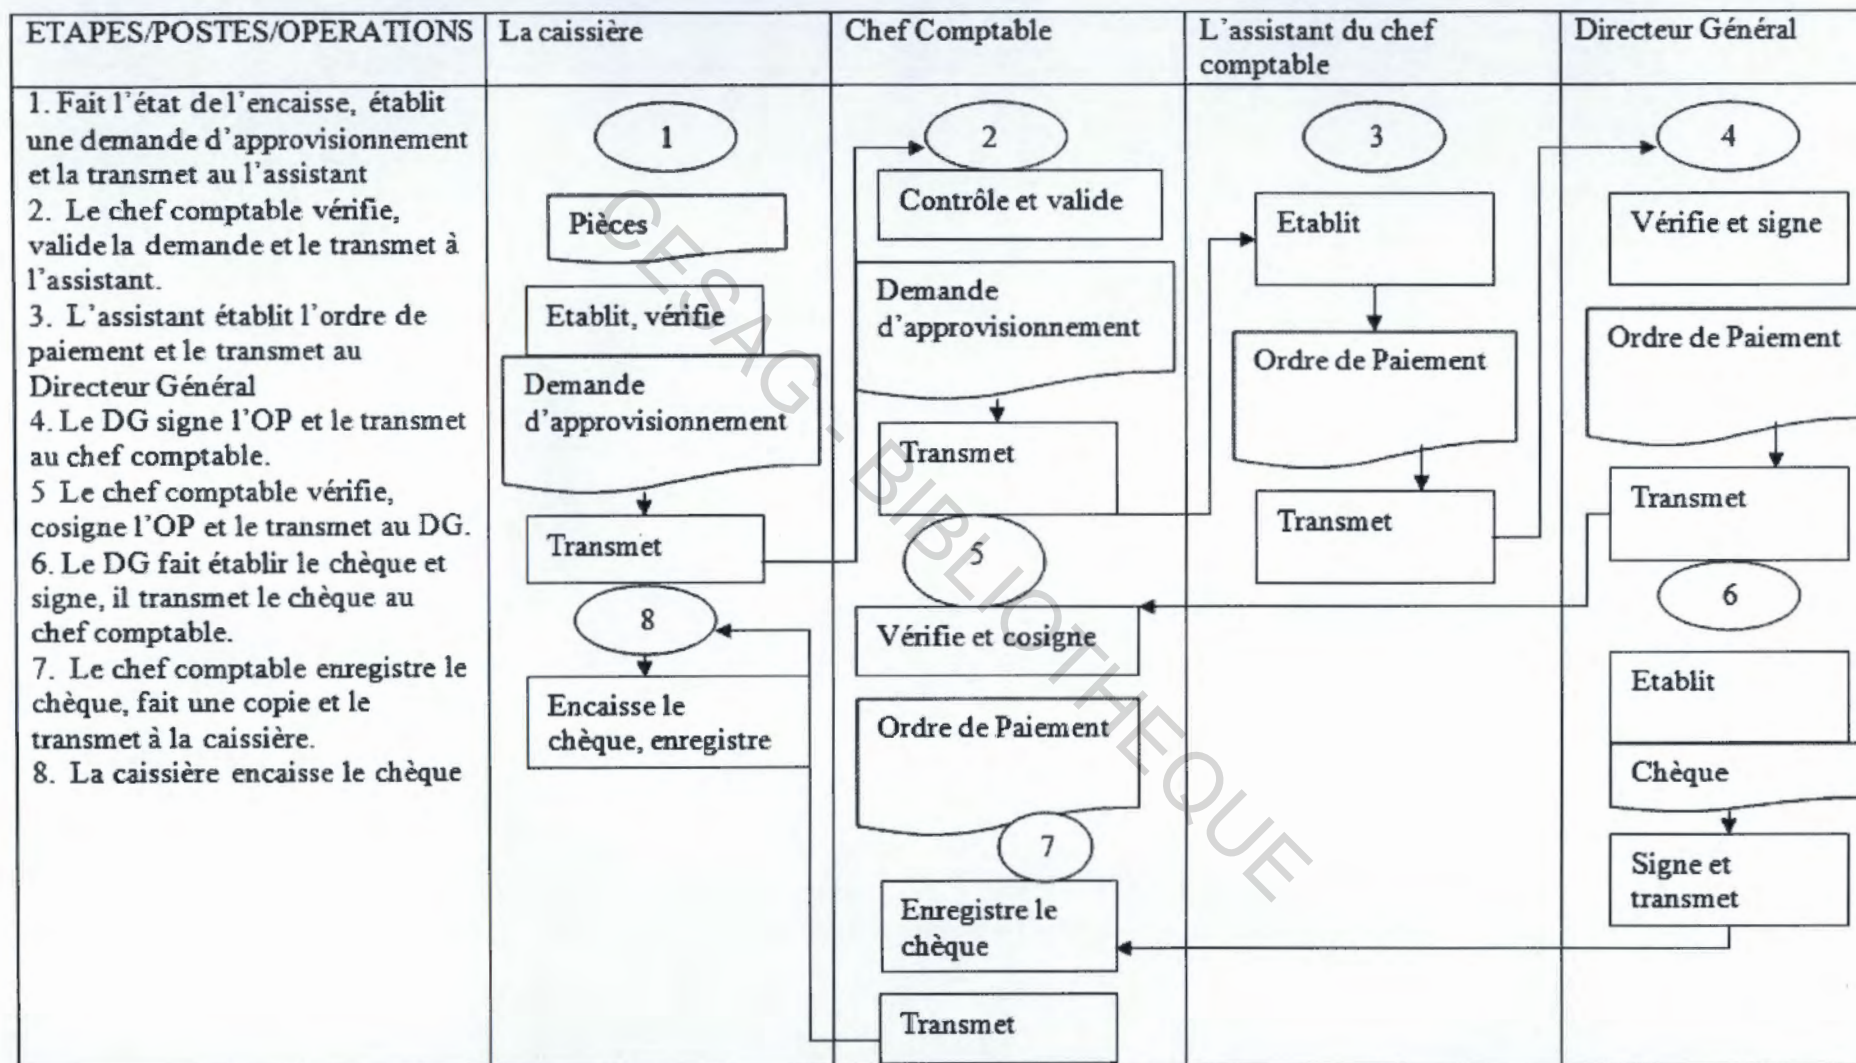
| ETAPES/POSTES/OPERATIONS | La caissière | Chef Comptable | L'assistant du chef comptable | Directeur Général |
|---|---|---|---|---|
| 1. Fait l'état de l'encaisse, établit une demande d'approvisionnement et la transmet au l'assistant<br>2. Le chef comptable vérifie, valide la demande et le transmet à l'assistant.<br>3. L'assistant établit l'ordre de paiement et le transmet au Directeur Général<br>4. Le DG signe l'OP et le transmet au chef comptable.<br>5 Le chef comptable vérifie, cosigne l'OP et le transmet au DG.<br>6. Le DG fait établir le chèque et signe, il transmet le chèque au chef comptable.<br>7. Le chef comptable enregistre le chèque, fait une copie et le transmet à la caissière.<br>8. La caissière encaisse le chèque | 1<br>Pièces<br>Etablit, vérifie<br>Demande d'approvisionnement<br>Transmet<br>8<br>Encaisse le chèque, enregistre | 2<br>Contrôle et valide<br>Demande d'approvisionnement<br>Transmet<br>5<br>Vérifie et cosigne<br>Ordre de Paiement<br>7<br>Enregistre le chèque<br>Transmet | 3<br>Etablit<br>Ordre de Paiement<br>Transmet | 4<br>Vérifie et signe<br>Ordre de Paiement<br>Transmet<br>6<br>Etablit<br>Chèque<br>Signe et transmet |

CESAG - BIBLIOTHEQUE